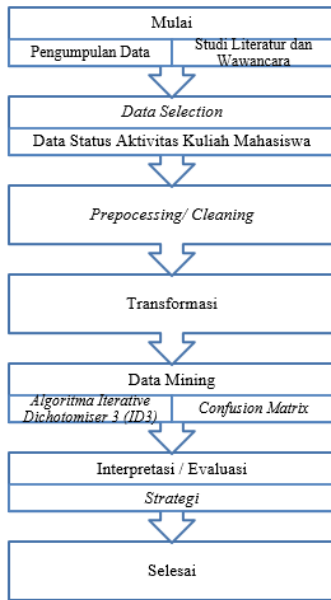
Mulai

Pengumpulan Data

Studi Literatur dan Wawancara

Data Selection

Data Status Aktivitas Kuliah Mahasiswa

Prepocessing/ Cleaning

Transformasi

Data Mining

Algoritma Iterative Dichotomiser 3 (ID3)

Confusion Matrix

Interpretasi / Evaluasi

Strategi

Selesai